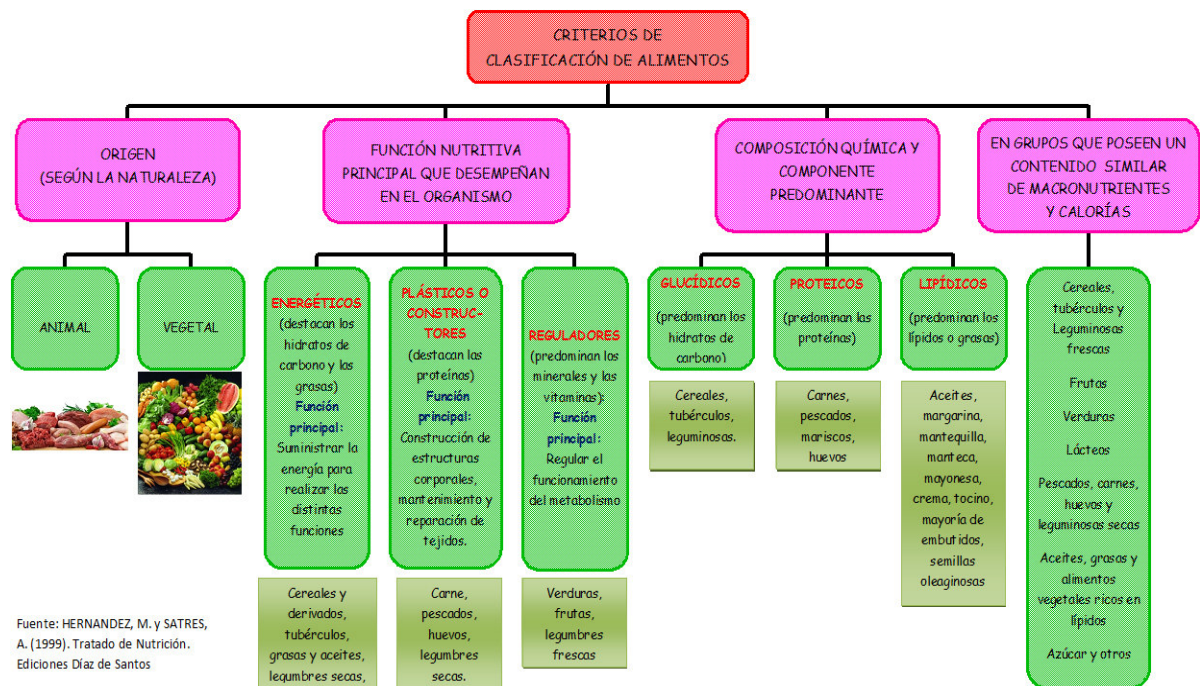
CRITERIOS DE CLASIFICACIÓN DE ALIMENTOS

ORIGEN (SEGÚN LA NATURALEZA)

ANIMAL

VEGETAL

FUNCIÓN NUTRITIVA PRINCIPAL QUE DESEMPEÑAN EN EL ORGANISMO

ENERGÉTICOS (destacan los hidratos de carbono y las grasas) Función principal: Suministrar la energía para realizar las distintas funciones

Cereales y derivados, tubérculos, grasas y aceites, legumbres secas,

PLÁSTICOS O CONSTRUCTORES (destacan las proteínas) Función principal: Construcción de estructuras corporales, mantenimiento y reparación de tejidos.

Carne, pescados, huevos, legumbres secas.

REGULADORES (predominan los minerales y las vitaminas): Función principal: Regular el funcionamiento del metabolismo

Verduras, frutas, legumbres frescas

COMPOSICIÓN QUÍMICA Y COMPONENTE PREDOMINANTE

GLUCÍDICOS (predominan los hidratos de carbono)

Cereales, tubérculos, leguminosas.

PROTEICOS (predominan las proteínas)

Carnes, pescados, mariscos, huevos

LIPÍDICOS (predominan los lípidos o grasas)

Aceites, margarina, mantequilla, manteca, mayonesa, crema, tocino, mayoría de embutidos, semillas oleaginosas

EN GRUPOS QUE POSEEN UN CONTENIDO SIMILAR DE MACRONUTRIENTES Y CALORÍAS

Cereales, tubérculos y Leguminosas frescas

Frutas

Verduras

Lácteos

Pescados, carnes, huevos y leguminosas secas

Aceites, grasas y alimentos vegetales ricos en lípidos

Azúcar y otros

Fuente: HERNANDEZ, M. y SATRES, A. (1999). Tratado de Nutrición. Ediciones Díaz de Santos